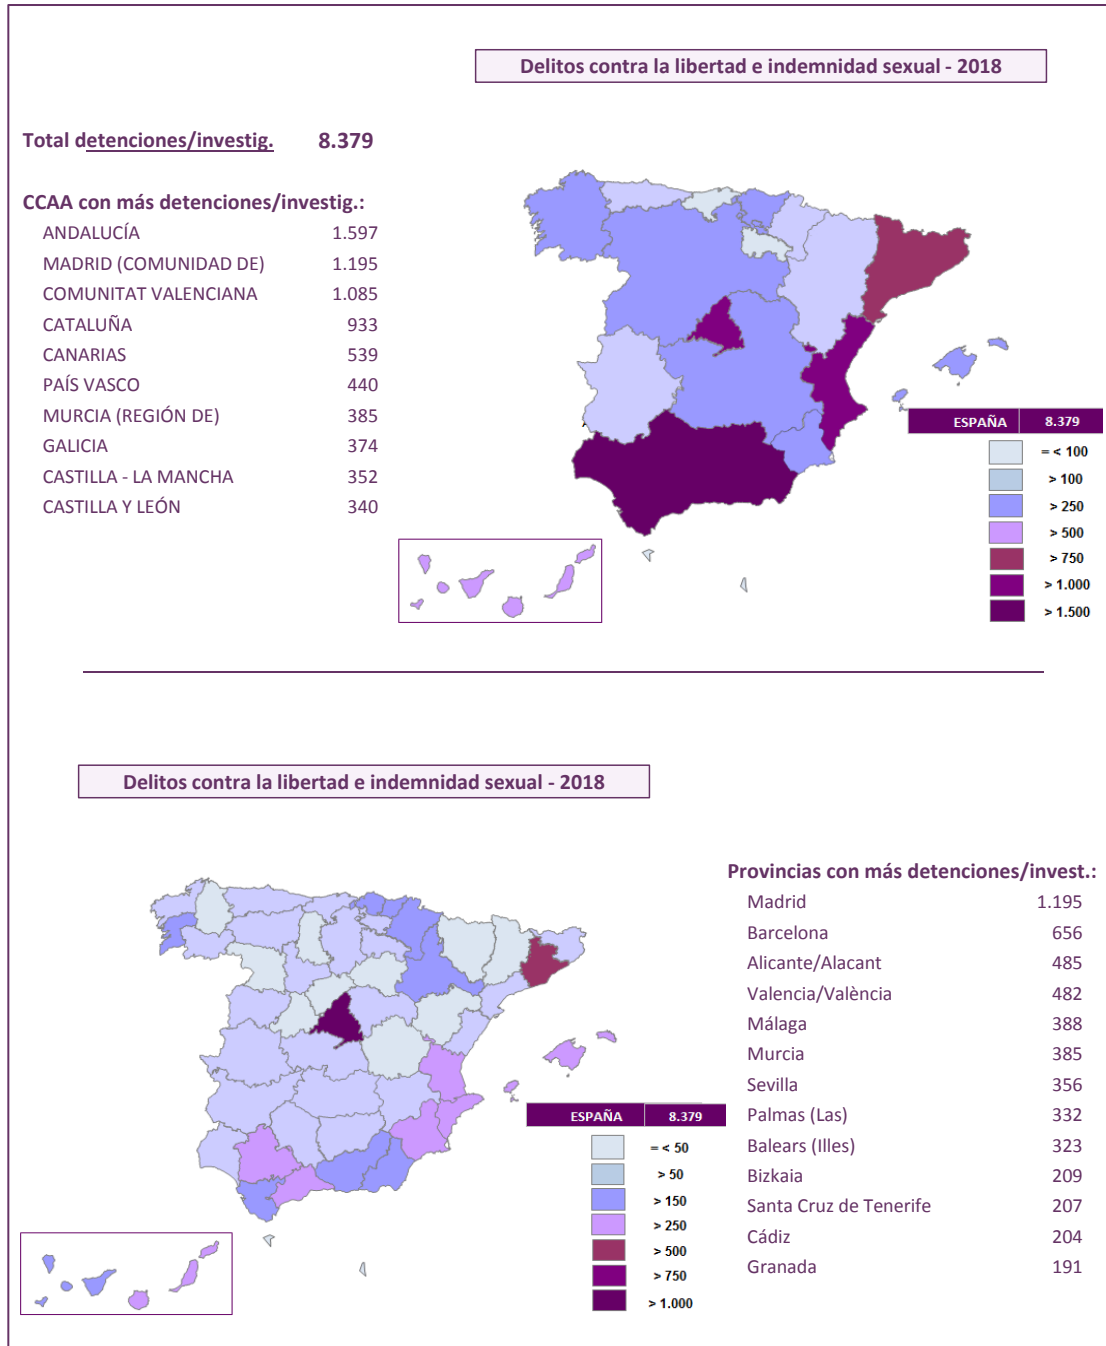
Delitos contra la libertad e indemnidad sexual - 2018

Total detenciones/investig. 8.379

CCAA con más detenciones/investig.:

| | |
|---|---|
| ANDALUCÍA | 1.597 |
| MADRID (COMUNIDAD DE) | 1.195 |
| COMUNITAT VALENCIANA | 1.085 |
| CATALUÑA | 933 |
| CANARIAS | 539 |
| PAÍS VASCO | 440 |
| MURCIA (REGIÓN DE) | 385 |
| GALICIA | 374 |
| CASTILLA - LA MANCHA | 352 |
| CASTILLA Y LEÓN | 340 |

ESPAÑA 8.379

= < 100
> 100
> 250
> 500
> 750
> 1.000
> 1.500

Delitos contra la libertad e indemnidad sexual - 2018

ESPAÑA 8.379

= < 50
> 50
> 150
> 250
> 500
> 750
> 1.000

Provincias con más detenciones/invest.:

| | |
|---|---|
| Madrid | 1.195 |
| Barcelona | 656 |
| Alicante/Alacant | 485 |
| Valencia/València | 482 |
| Málaga | 388 |
| Murcia | 385 |
| Sevilla | 356 |
| Palmas (Las) | 332 |
| Balears (Illes) | 323 |
| Bizkaia | 209 |
| Santa Cruz de Tenerife | 207 |
| Cádiz | 204 |
| Granada | 191 |